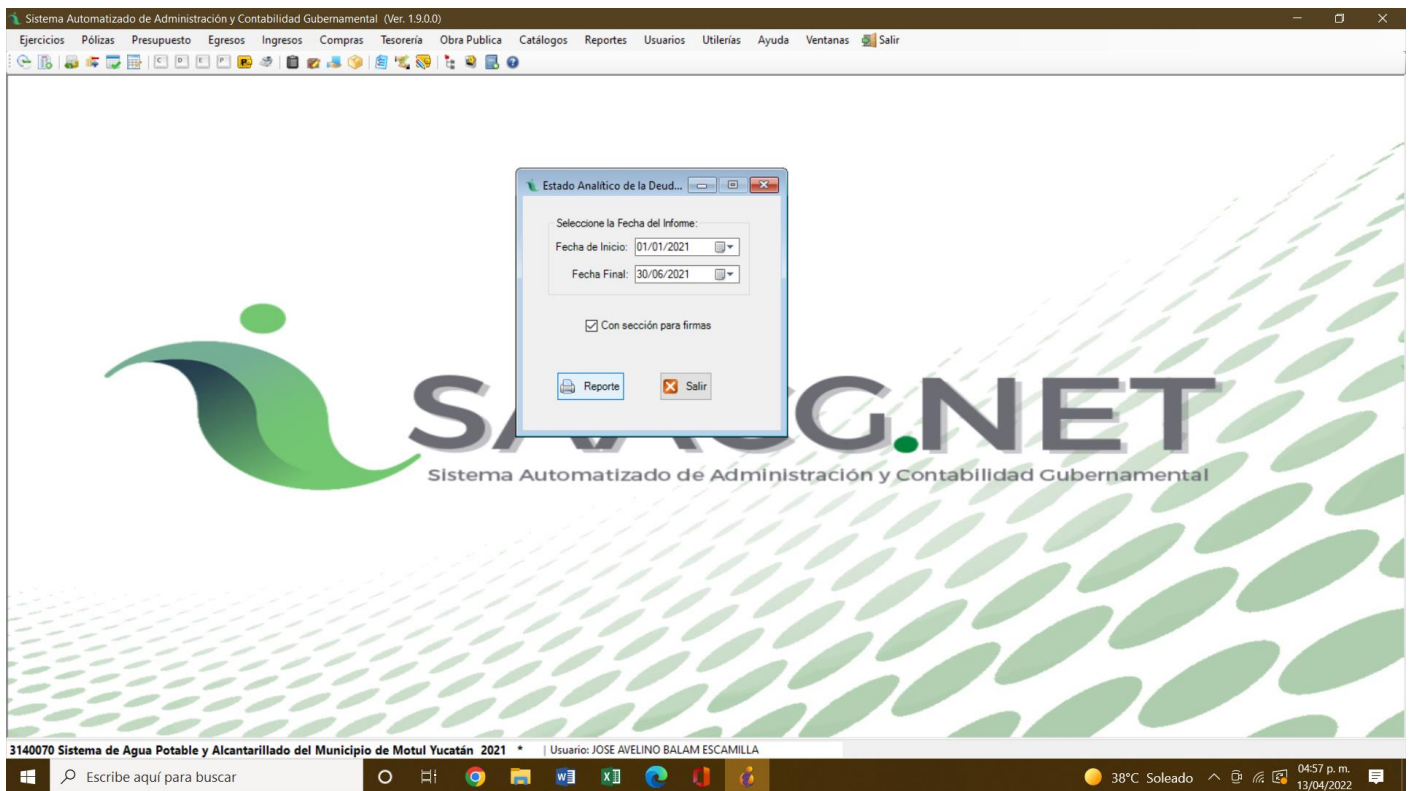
Sistema Automatizado de Administración y Contabilidad Gubernamental (Ver. 1.9.0.0)

Ejercicios Pólizas Presupuesto Egresos Ingresos Compras Tesorería Obra Publica Catálogos Reportes Usuarios Utilerías Ayuda Ventanas Salir

Estado Analítico de la Deud...

Seleccione la Fecha del Infome:

Fecha de Inicio: 01/01/2021

Fecha Final: 30/06/2021

Con sección para firmas

Reporte

Salir

SAACG.NET

Sistema Automatizado de Administración y Contabilidad Gubernamental

3140070 Sistema de Agua Potable y Alcantarillado del Municipio de Motul Yucatán 2021 * | Usuario: JOSE AVELINO BALAM ESCAMILLA

Escribe aquí para buscar

38°C Soleado

04:57 p. m.
13/04/2022